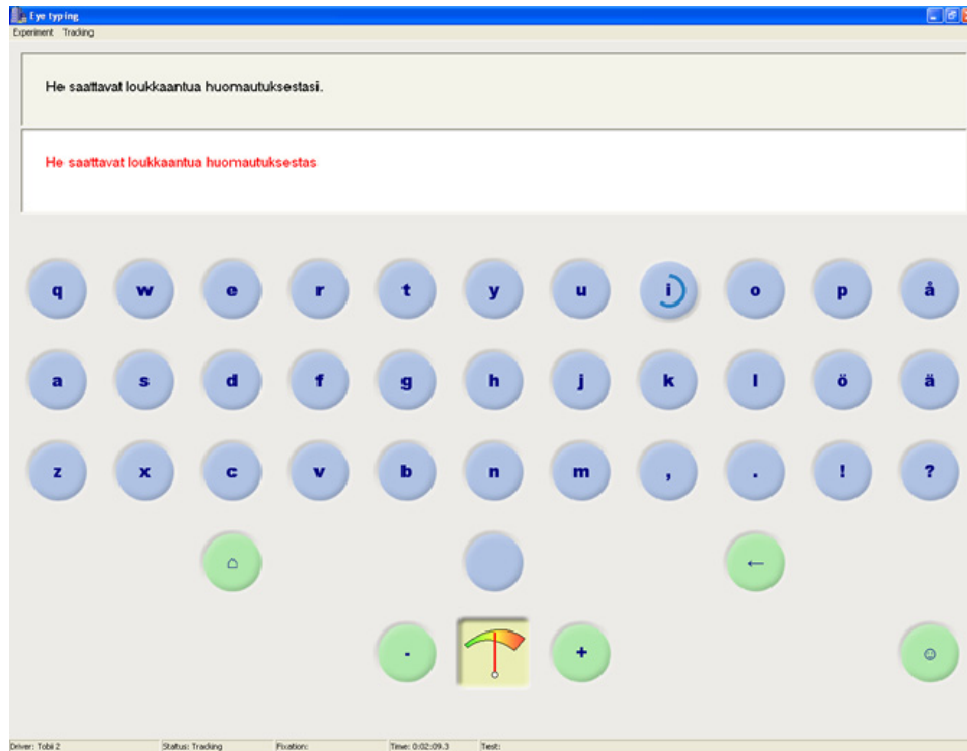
Eye typing

Experiment Tracking

He saattavat loukkaantua huomautuksestasi.

He saattavat loukkaantua huomautuksestas

q w e r t y u i o p å

a s d f g h j k l ö ä

z x c v b n m , . ! ?

⌂ ←

- +

☺

Driver: Tobii 2 Status: Tracking Fixation: Time: 0:02:09.3 Test: